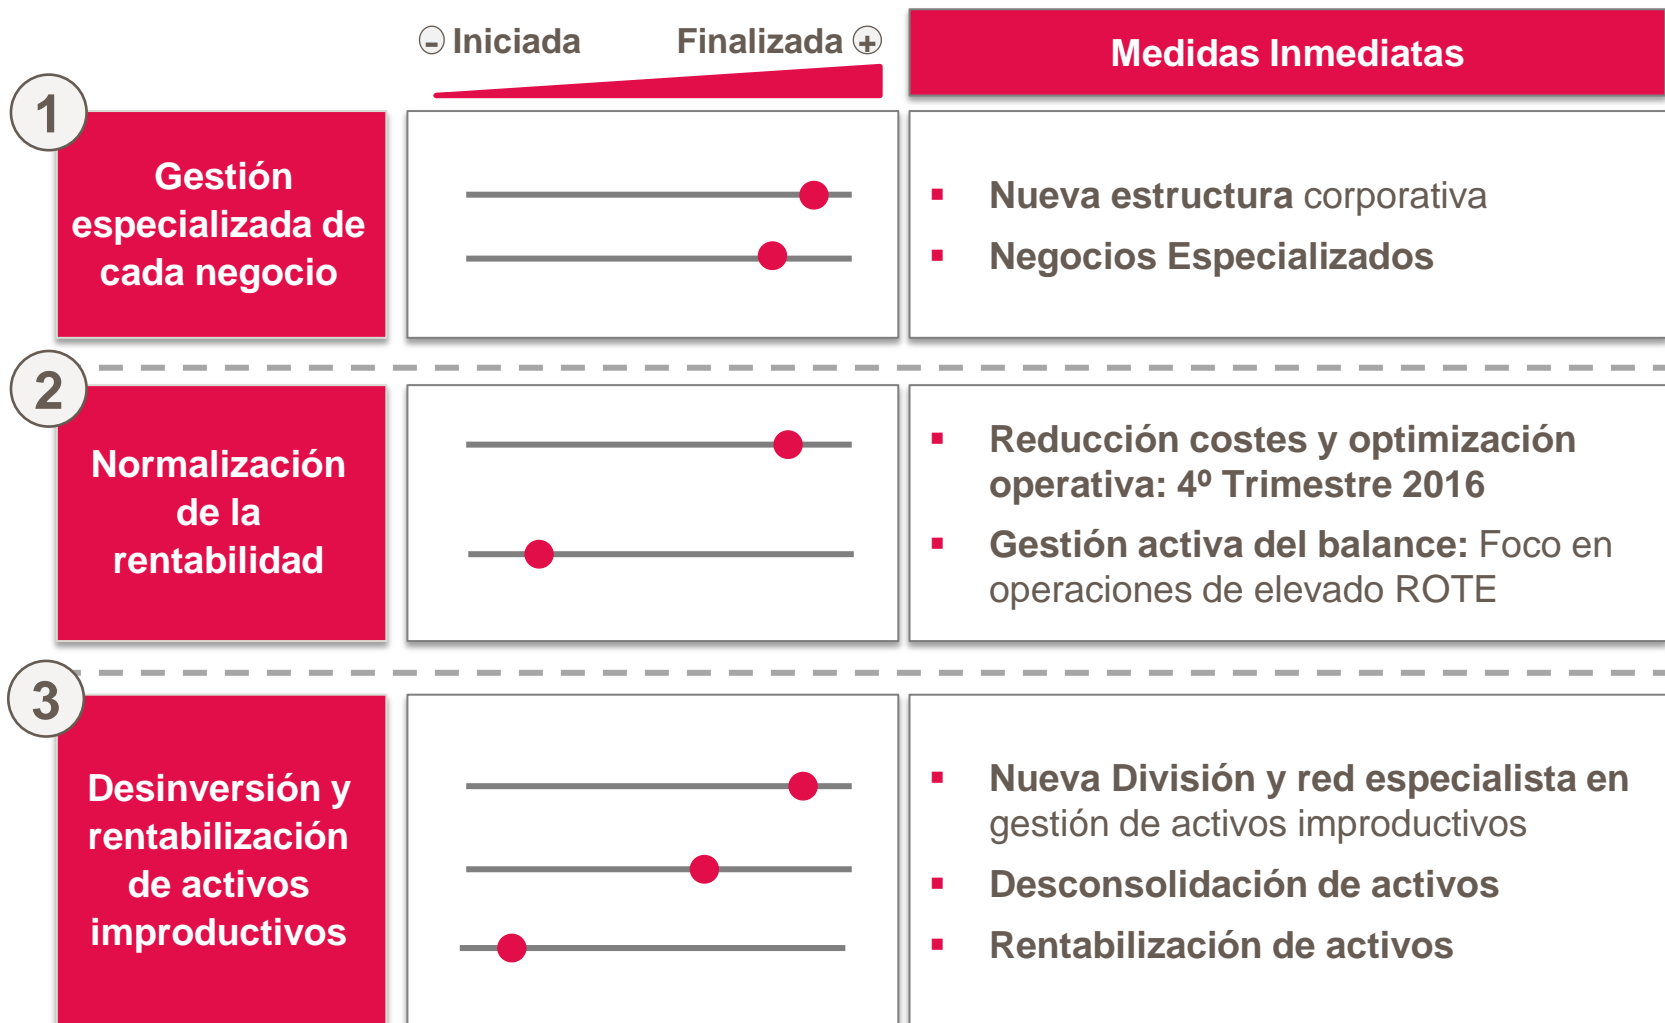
- Iniciada Finalizada +

Medidas Inmediatas

1

Gestión especializada de cada negocio

- Nueva estructura corporativa
- Negocios Especializados

2

Normalización de la rentabilidad

- Reducción costes y optimización operativa: 4º Trimestre 2016
- Gestión activa del balance: Foco en operaciones de elevado ROTE

3

Desinversión y rentabilización de activos improductivos

- Nueva División y red especialista en gestión de activos improductivos
- Desconsolidación de activos
- Rentabilización de activos